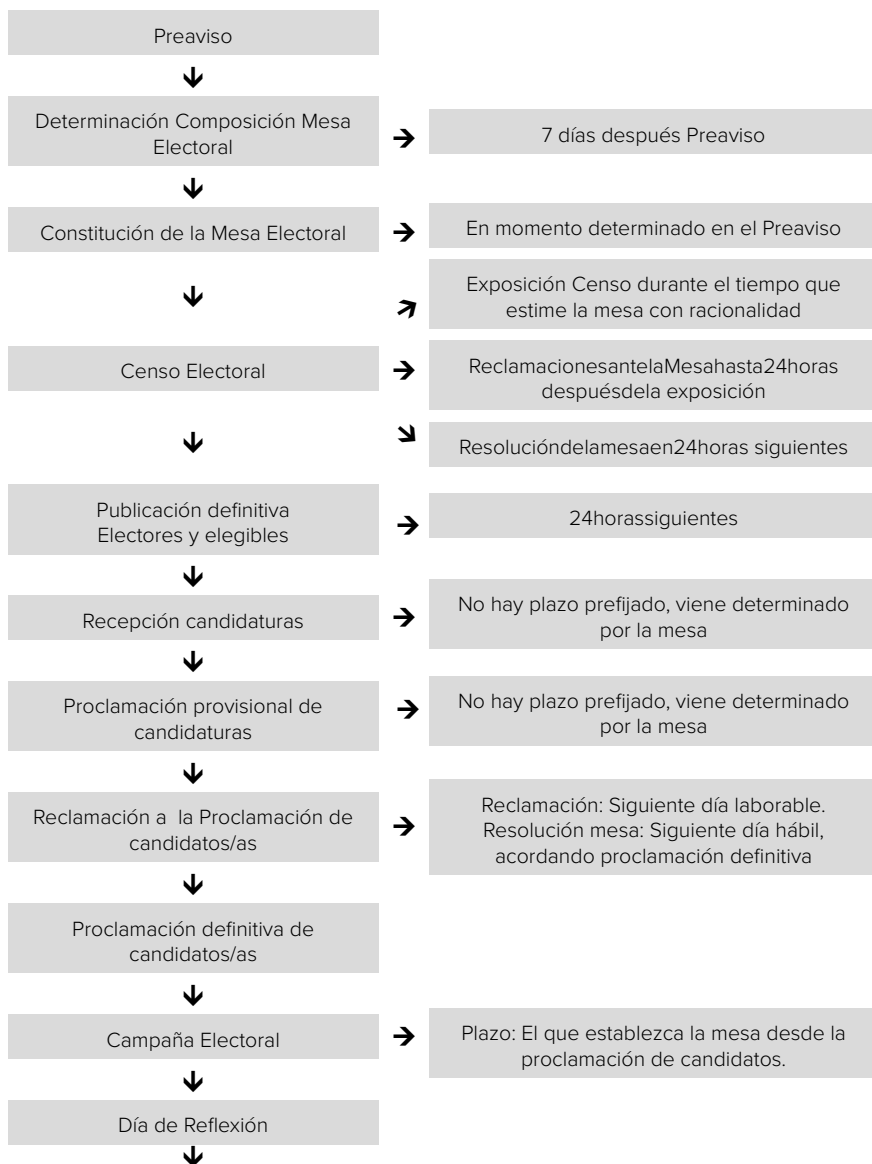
Preaviso

Determinación Composición Mesa Electoral

7 días después Preaviso

Constitución de la Mesa Electoral

En momento determinado en el Preaviso

Exposición Censo durante el tiempo que estime la mesa con racionalidad

Censo Electoral

ReclamacionesantelaMesahasta24horas despuésdela exposición

Resolucióndelamesaen24horas siguientes

Publicación definitiva Electores y elegibles

24horassiguientes

Recepción candidaturas

No hay plazo prefijado, viene determinado por la mesa

Proclamación provisional de candidaturas

No hay plazo prefijado, viene determinado por la mesa

Reclamación a la Proclamación de candidatos/as

Reclamación: Siguiente día laborable. Resolución mesa: Siguiente día hábil, acordando proclamación definitiva

Proclamación definitiva de candidatos/as

Campaña Electoral

Plazo: El que establezca la mesa desde la proclamación de candidatos.

Día de Reflexión